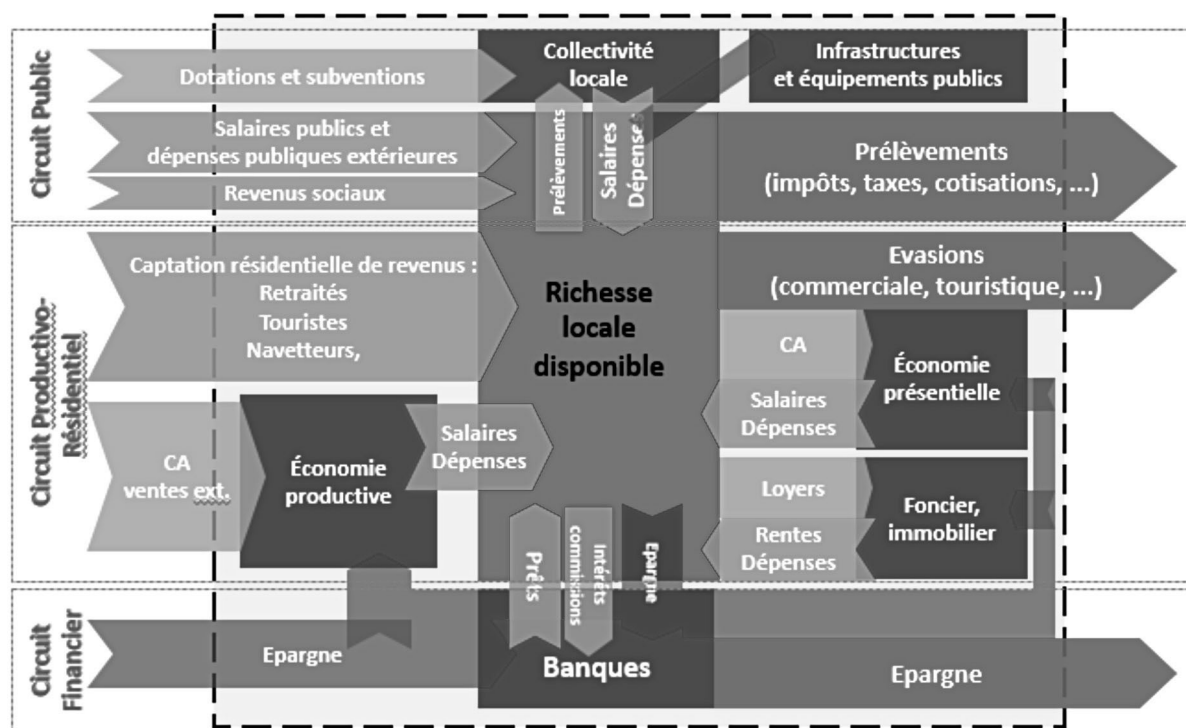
Circuit Public

Dotations et subventions

Collectivité locale

Infrastructures et équipements publics

Salaires publics et dépenses publiques extérieures

Revenus sociaux

Prélèvements

Salaires Dépenses

Prélèvements (impôts, taxes, cotisations, ...)

Circuit Productivo-Résidentiel

Captation résidentielle de revenus : Retraités Touristes Navetteurs,

Richesse locale disponible

Evasions (commerciale, touristique, ...)

CA

Économie présentielle

Salaires Dépenses

CA ventes ext.

Économie productive

Salaires Dépenses

Loyers

Foncier, immobilier

Rentes Dépenses

Prêts

Intérêts commisions

Epargne

Circuit Financier

Epargne

Banques

Epargne